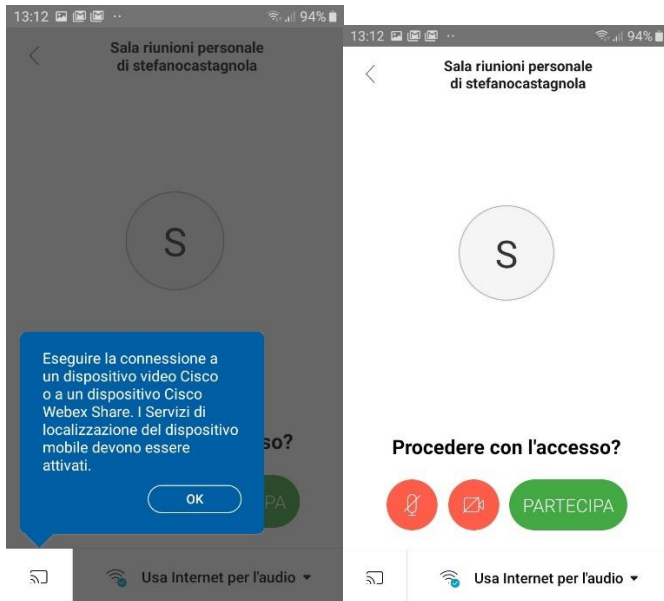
13:12 94%

Sala riunioni personale di stefanocastagnola

S

Eseguire la connessione a un dispositivo video Cisco o a un dispositivo Cisco Webex Share. I Servizi di localizzazione del dispositivo mobile devono essere attivati.

OK

sso?

PA

Usa Internet per l'audio

13:12 94%

Sala riunioni personale di stefanocastagnola

S

Procedere con l'accesso?

PARTECIPA

Usa Internet per l'audio